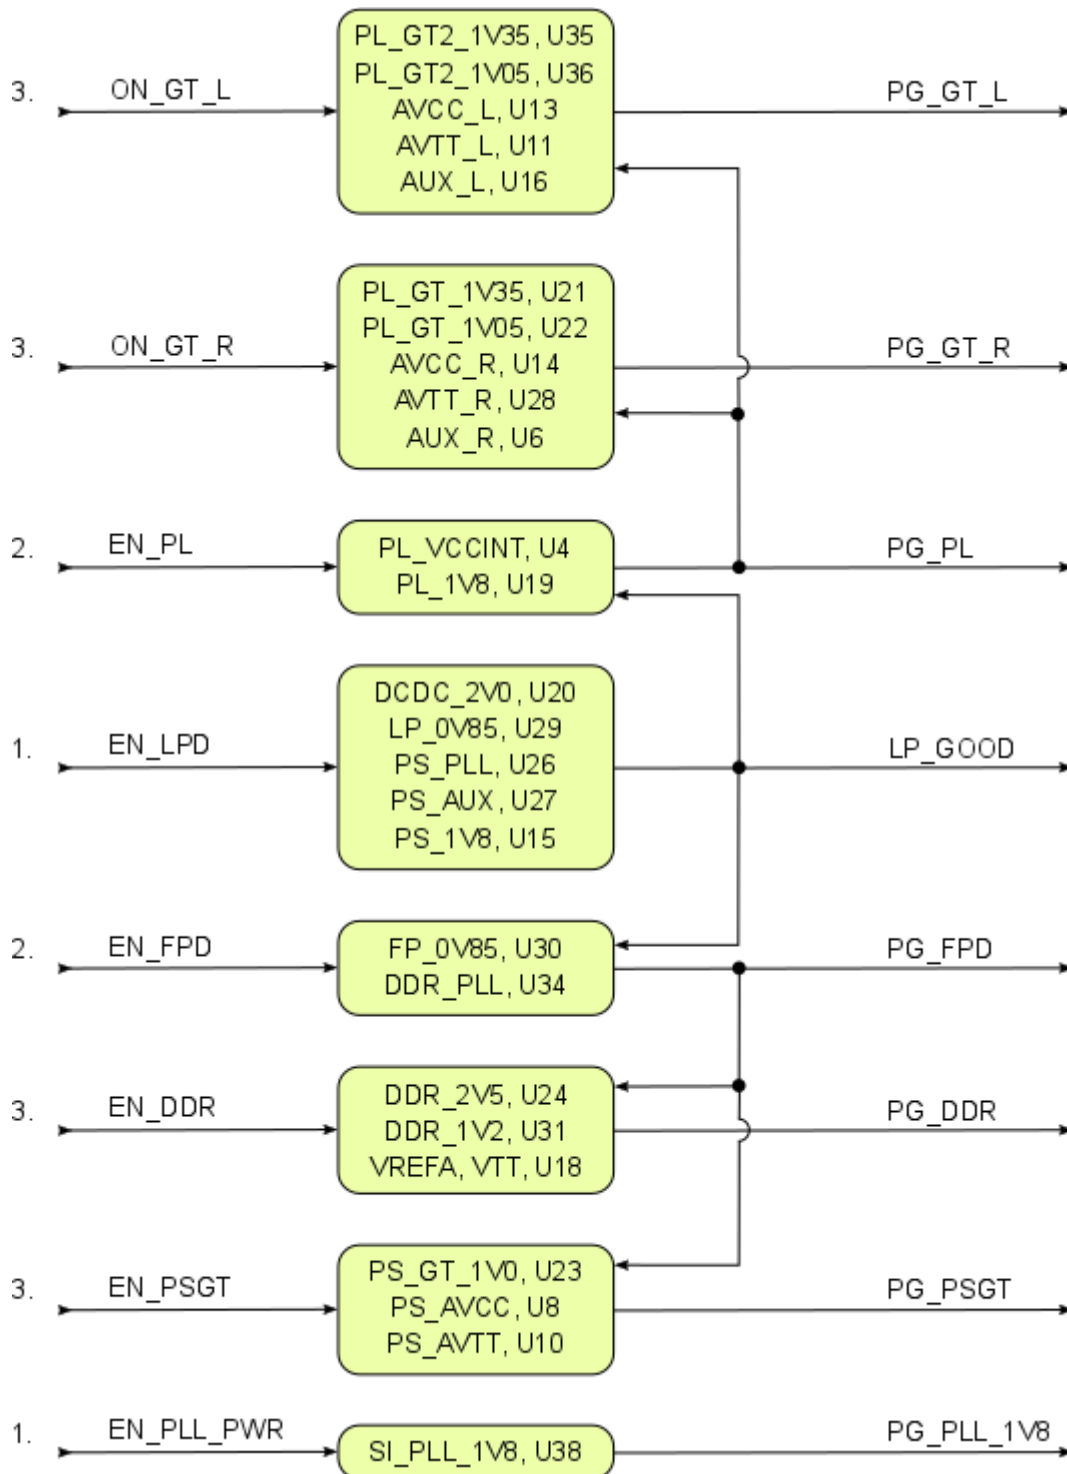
3. ON_GT_L
PL_GT2_1V35, U35
PL_GT2_1V05, U36
AVCC_L, U13
AVTT_L, U11
AUX_L, U16
PG_GT_L

3. ON_GT_R
PL_GT_1V35, U21
PL_GT_1V05, U22
AVCC_R, U14
AVTT_R, U28
AUX_R, U6
PG_GT_R

2. EN_PL
PL_VCCINT, U4
PL_1V8, U19
PG_PL

1. EN_LPD
DCDC_2V0, U20
LP_0V85, U29
PS_PLL, U26
PS_AUX, U27
PS_1V8, U15
LP_GOOD

2. EN_FPD
FP_0V85, U30
DDR_PLL, U34
PG_FPD

3. EN_DDR
DDR_2V5, U24
DDR_1V2, U31
VREFA, VTT, U18
PG_DDR

3. EN_PSGT
PS_GT_1V0, U23
PS_AVCC, U8
PS_AVTT, U10
PG_PSGT

1. EN_PLL_PWR
SI_PLL_1V8, U38
PG_PLL_1V8